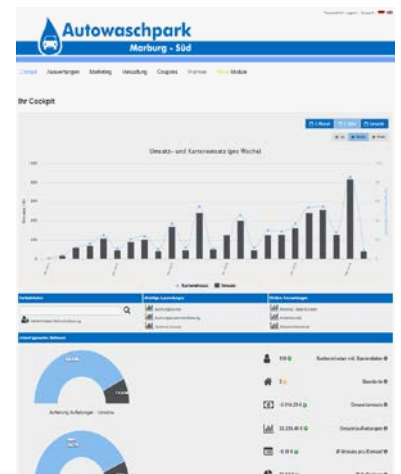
Autowaschpark
Marburg - Süd

Cockpit Auswertungen Marketing Verwaltung Coupons Prämien Module

Ihr Cockpit

Umsatz- und Kartenumsatz (pro Woche)

Kartenumsatz Umsatz

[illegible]

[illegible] Auswertungen

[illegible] Auswertungen

Aufteilung Aufladungen - Umsätze

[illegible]

Kartenumsatz mit Stammdaten

Standorte

Gesamtumsatz

Gesamtaufladungen

Ø Umsatz pro Einkauf